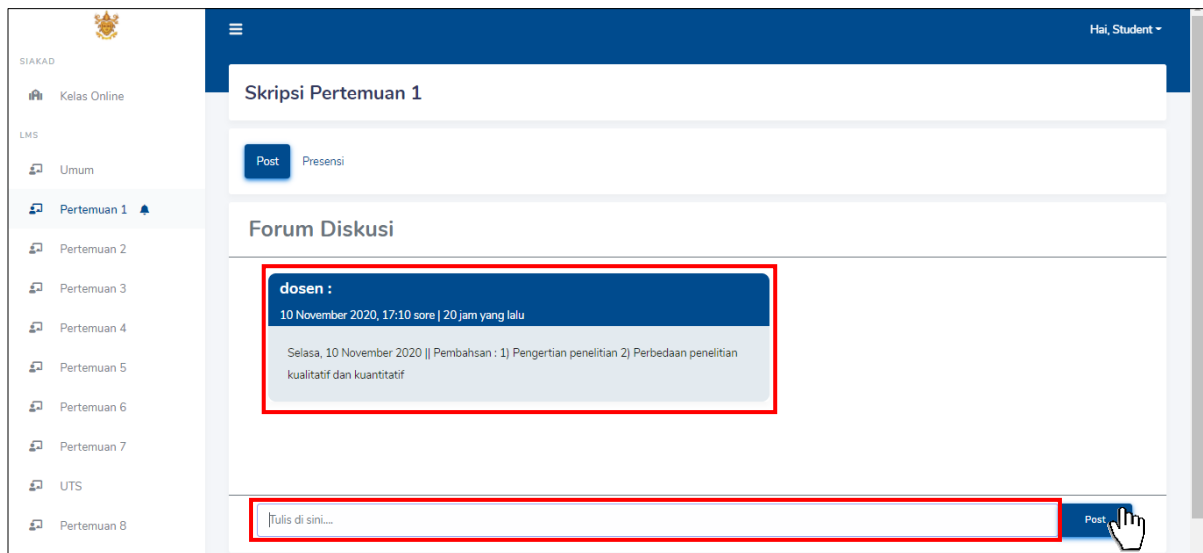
SIAKAD

Kelas Online

LMS

Umum

Pertemuan 1

Pertemuan 2

Pertemuan 3

Pertemuan 4

Pertemuan 5

Pertemuan 6

Pertemuan 7

UTS

Pertemuan 8

Hai, Student

Skripsi Pertemuan 1

Post Presensi

Forum Diskusi

dosen :

10 November 2020, 17:10 sore | 20 jam yang lalu

Selasa, 10 November 2020 || Pembahsan : 1) Pengertian penelitian 2) Perbedaan penelitian kualitatif dan kuantitatif

Tulis di sini....

Post